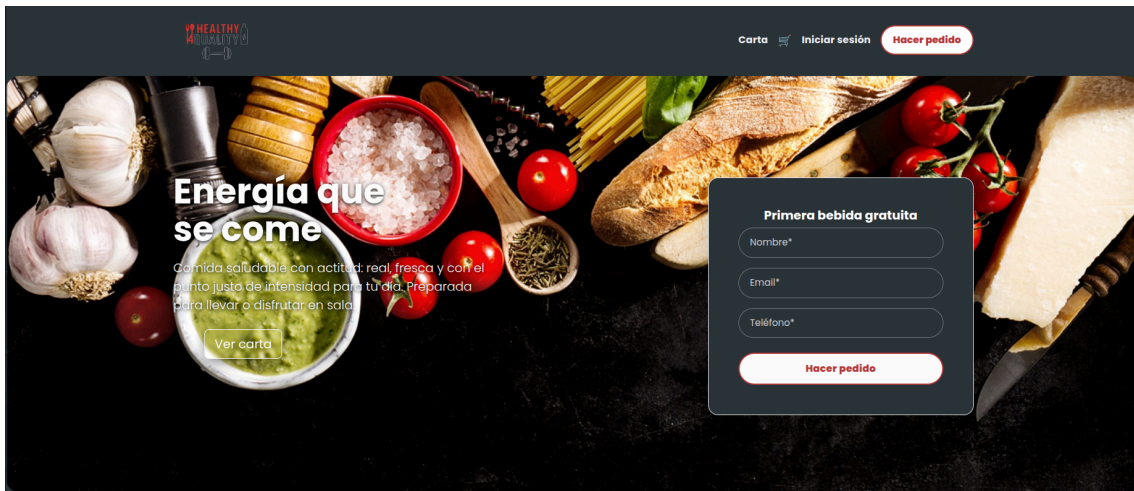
HEALTHY QUALITY

Carta Iniciar sesión Hacer pedido

Energía que se come

Comida saludable con actitud: real, fresca y con el punto justo de intensidad para tu día. Preparada para llevar o disfrutar en sala.

Ver carta

Primera bebida gratuita

Nombre*

Email*

Teléfono*

Hacer pedido